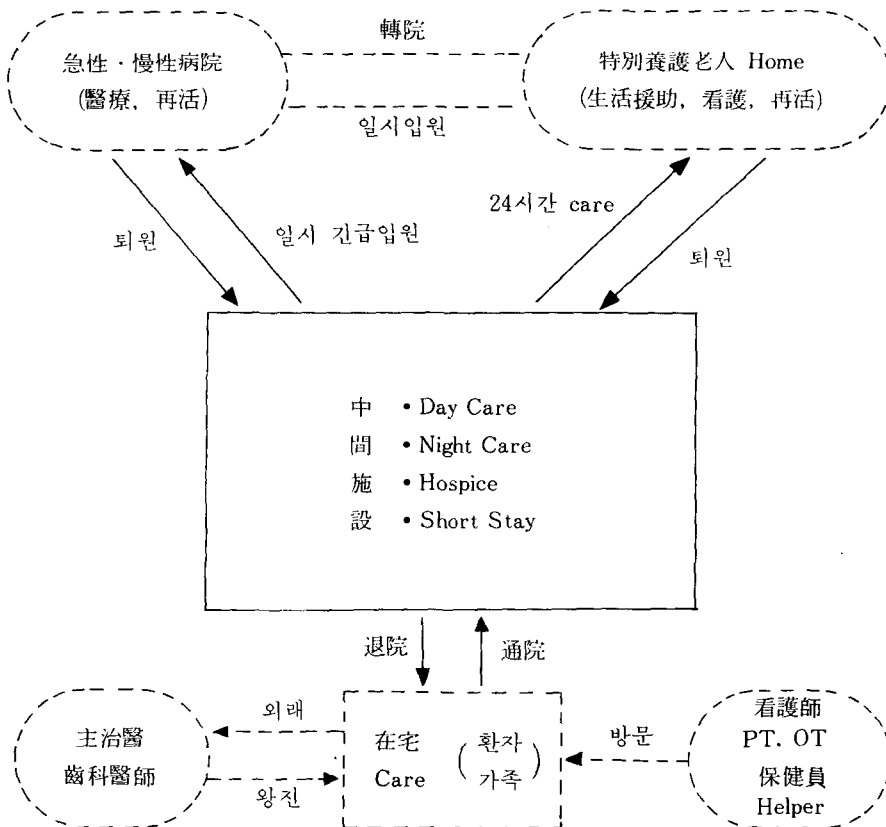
急性・慢性病院
(醫療, 再活)

轉院

일시입원

特別養護老人 Home
(生活援助, 看護, 再活)

퇴원

일시 긴급입원

24시간 care

퇴원

中 • Day Care
間 • Night Care
施 • Hospice
設 • Short Stay

退院

通院

主治醫
歯科醫師

외래

왕진

在宅
Care

(환자
가족)

방문

看護師
PT. OT
保健員
Helper